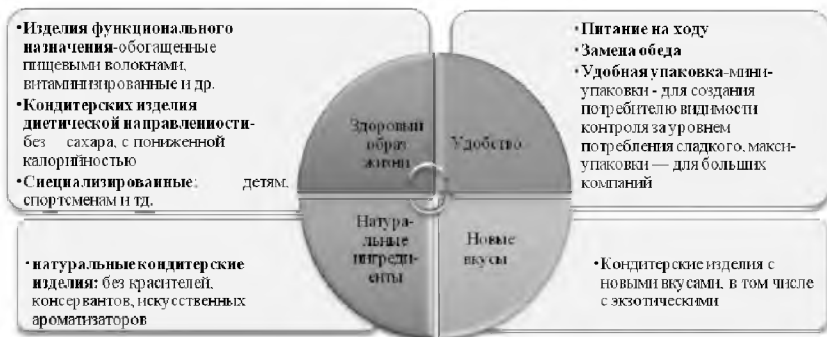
•Изделия функционального назначения-обогащенные пищевыми волокнами, витаминизированные и др.
•Кондитерских изделия диетической направлености- без сахара, с пониженной калорийностью
•Специализированные: детям, спортсменам и тд.

•Питание на ходу
•Замена обеда
•Удобная упаковка-мини-упаковки - для создания потребителю видимости контроля за уровнем потребления сладкого, макси-упаковки — для больших компаний

Здоровый образ жизни

Удобство

Натуральные ингредиенты

Новые вкусы

•натуральные кондитерские изделия: без красителей, консервантов, искусственных ароматизаторов

•Кондитерские изделия с новыми вкусами, в том числе с экзотическими